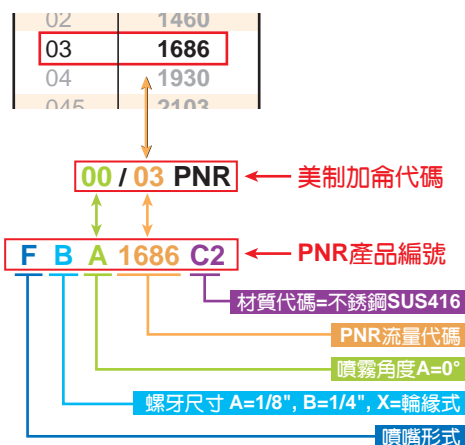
| 02 | 1460 |
|---|---|
| 03 | 1686 |
| 04 | 1930 |
| 045 | 2103 |

00 / 03 PNR
美制加侖代碼

F B A 1686 C2
PNR產品編號

材質代碼=不銹鋼SUS416
PNR流量代碼
噴霧角度A=0°
螺牙尺寸 A=1/8", B=1/4", X=輪緣式
噴嘴形式